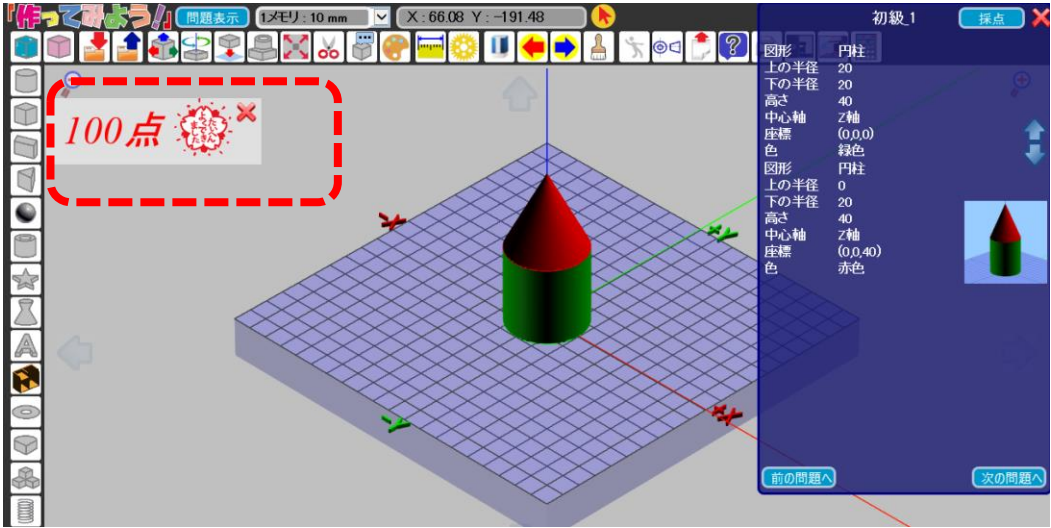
「作ってみよう!」 問題表示 1メモリ : 10 mm X : 66.08 Y : -191.48

初級_1 採点

図形 円柱
上の半径 20
下の半径 20
高さ 40
中心軸 Z軸
座標 (0,0,0)
色 緑色
図形 円柱
上の半径 0
下の半径 20
高さ 40
中心軸 Z軸
座標 (0,0,40)
色 赤色

100点 よくできました

-X
+Y
-Y
+X

前の問題へ 次の問題へ